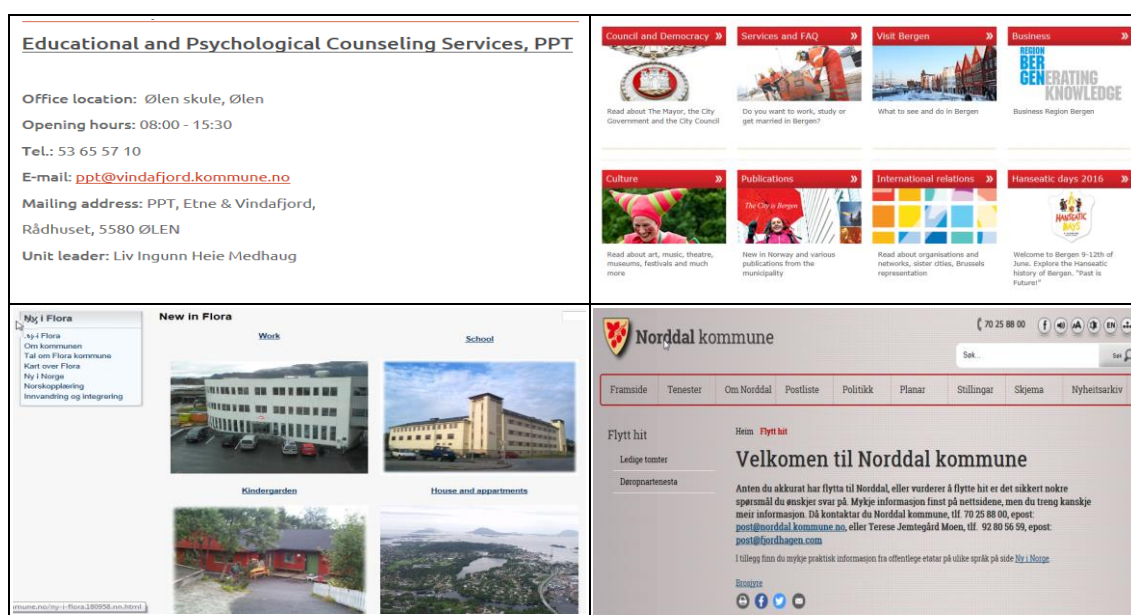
Educational and Psychological Counseling Services, PPT

Office location: Ølen skule, Ølen
Opening hours: 08:00 - 15:30
Tel.: 53 65 57 10
E-mail: ppt@vindafjord.kommune.no
Mailing address: PPT, Etne & Vindafjord, Rådhuset, 5580 ØLEN
Unit leader: Liv Ingunn Heie Medhaug

Council and Democracy »
Read about The Mayor, the City Government and the City Council

Services and FAQ »
Do you want to work, study or get married in Bergen?

Visit Bergen »
What to see and do in Bergen

Business »
REGION BERGEN ERATING KNOWLEDGE
Business Region Bergen

Culture »
Read about art, music, theatre, museums, festivals and much more

Publications »
The City is Bergen
New in Norway and various publications from the municipality

International relations »
Read about organisations and networks, sister cities, Brussels representation

Hanseatic days 2016 »
HANSEATIC DAYS
Welcome to Bergen 9-12th of June. Explore the Hanseatic history of Bergen. "Past is Future!"

Ny i Flora
Ny i Flora
Om kommunen
Tal om Flora kommune
Kart over Flora
Ny i Norge
Norskopplæring
Innvandring og integrering

New in Flora
Work
School
Kindergarden
House and appartments
kommune.no/ny-i-flora.180958.nn.html

Norddal kommune
70 25 88 00
Søk...
Søk
Framside Tenester Om Norddal Postliste Politikk Planar Stillingar Skjema Nyheitsarkiv
Flytt hit
Ledige tomter
Døropnartenesta
Heim Flytt hit
Velkomen til Norddal kommune
Anten du akkurat har flytta til Norddal, eller vurderer å flytte hit er det sikkert nokre spørsmål du ønskjer svar på. Mykje informasjon finst på nettsidene, men du treng kanskje meir informasjon. Då kontaktar du Norddal kommune, tlf. 70 25 88 00, epost: post@norddal.kommune.no, eller Terese Jemtegård Moen, tlf. 92 80 56 59, epost: post@fjordhagen.com
I tillegg finn du mykje praktisk informasjon fra offentlege etatar på ulike språk på side Ny i Norge.
Brosjyre